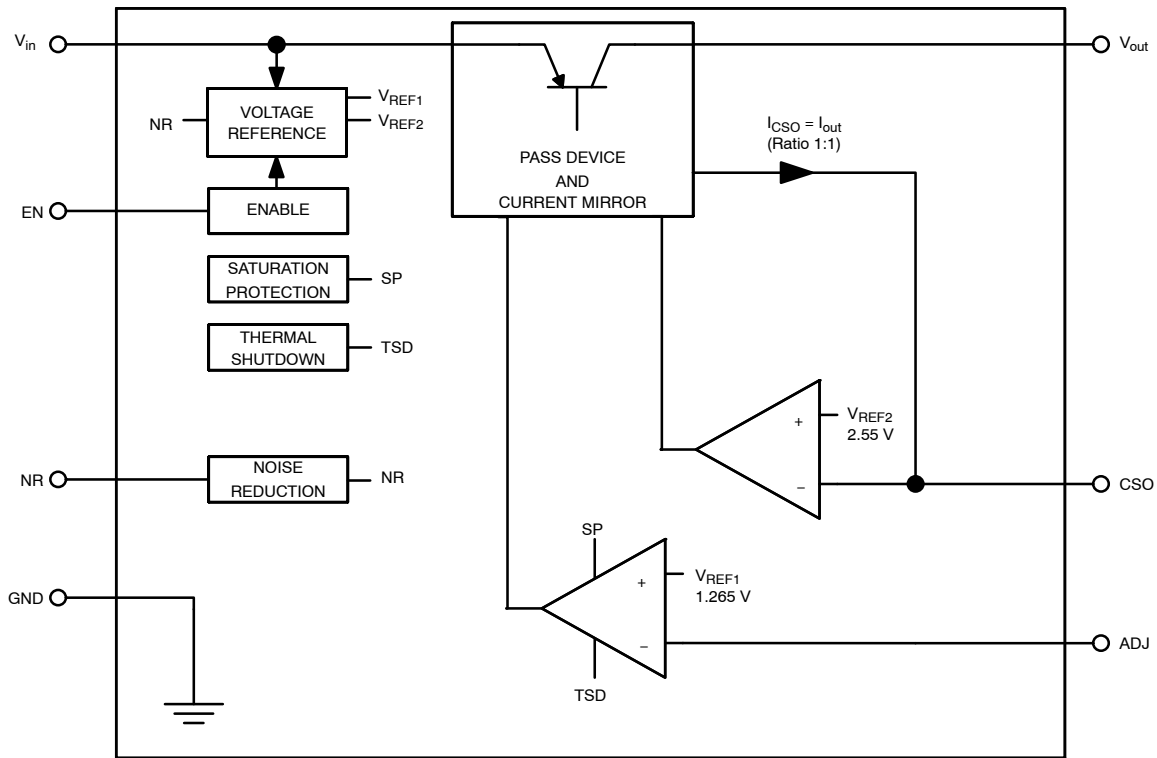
$V_{in}$

$V_{out}$

NR

VOLTAGE REFERENCE

$V_{REF1}$

$V_{REF2}$

PASS DEVICE AND CURRENT MIRROR

$I_{CSO} = I_{out}$ (Ratio 1:1)

EN

ENABLE

SATURATION PROTECTION

SP

THERMAL SHUTDOWN

TSD

+

$V_{REF2}$ 2.55 V

NR

NOISE REDUCTION

NR

–

CSO

SP

+

$V_{REF1}$ 1.265 V

GND

–

ADJ

TSD